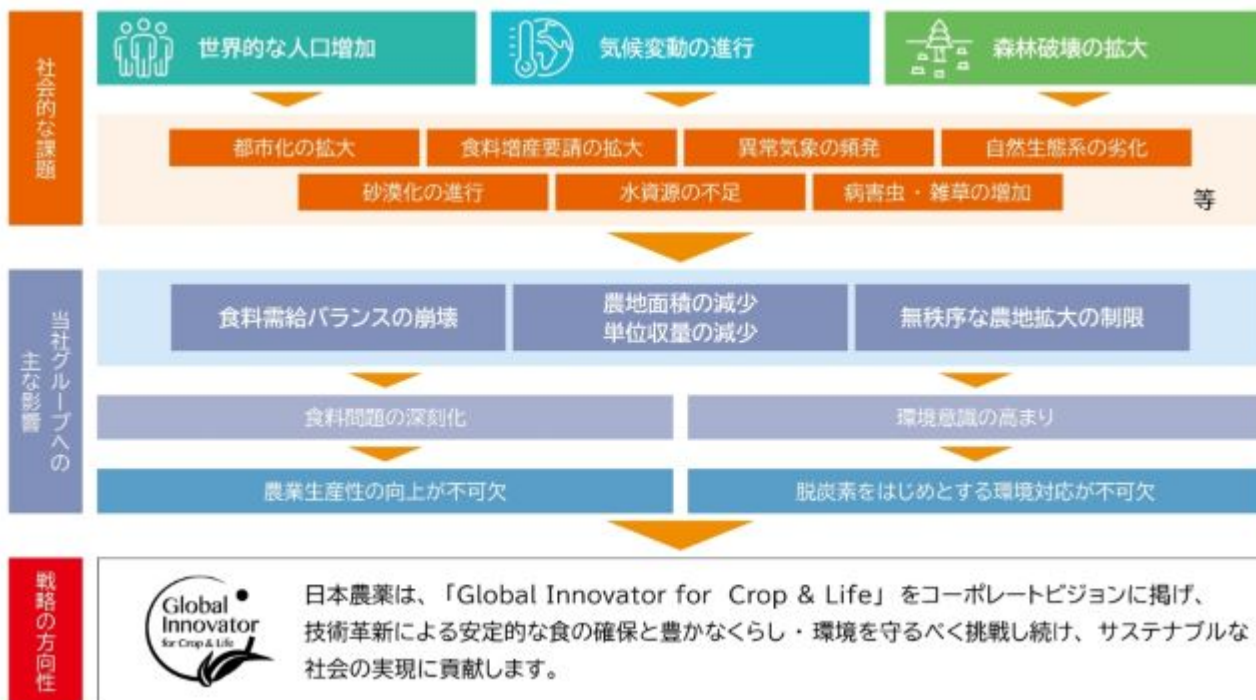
社会的な課題

世界的な人口増加

気候変動の進行

森林破壊の拡大

都市化の拡大

食料増産要請の拡大

異常気象の頻発

自然生態系の劣化

砂漠化の進行

水資源の不足

病害虫・雑草の増加

等

当社グループへの主な影響

食料需給バランスの崩壊

農地面積の減少
単位収量の減少

無秩序な農地拡大の制限

食料問題の深刻化

環境意識の高まり

農業生産性の向上が不可欠

脱炭素をはじめとする環境対応が不可欠

戦略の方向性

Global Innovator for Crop & Life

日本農薬は、「Global Innovator for Crop & Life」をコーポレートビジョンに掲げ、技術革新による安定的な食の確保と豊かなくらし・環境を守るべく挑戦し続け、サステナブルな社会の実現に貢献します。